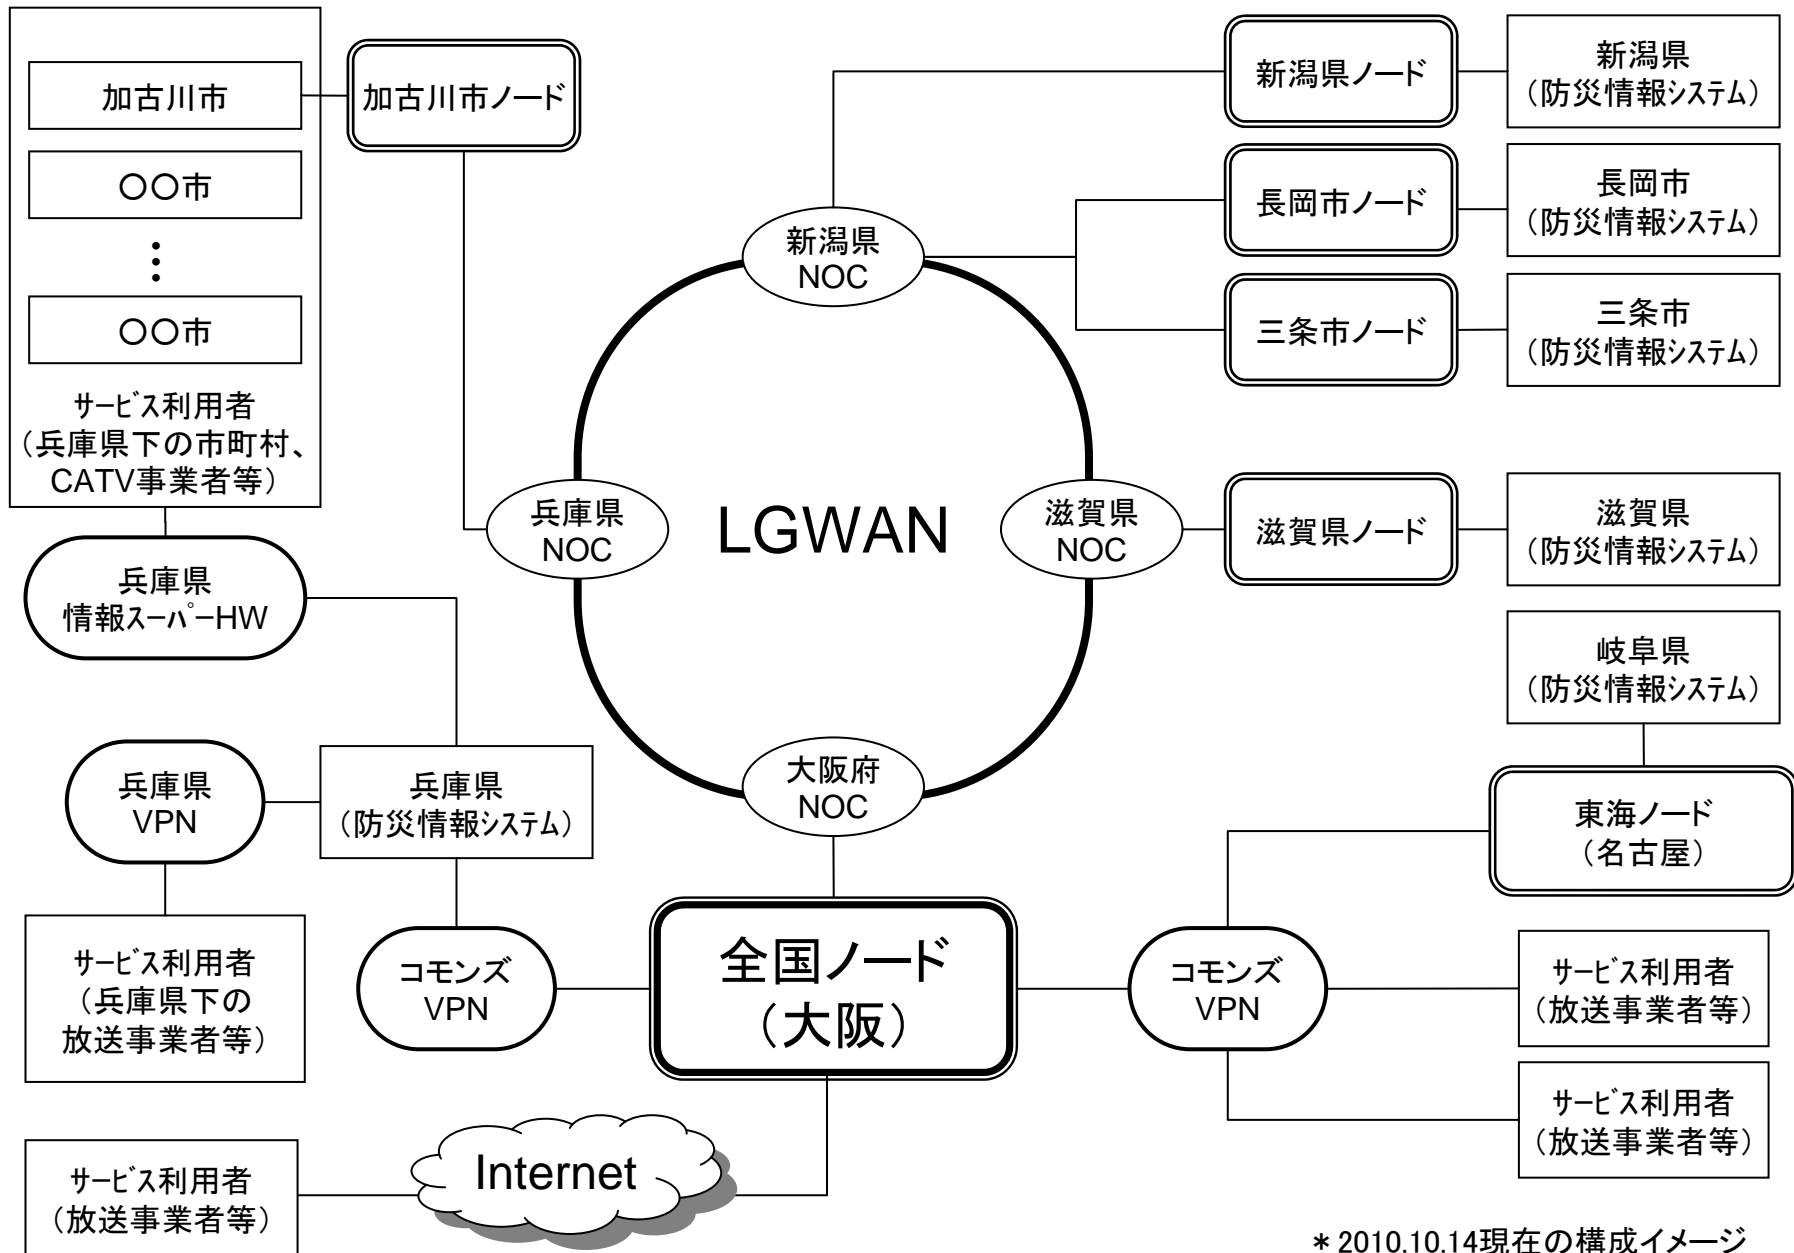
加古川市

〇〇市

⋮

〇〇市

ｻｰﾋﾞｽ利用者（兵庫県下の市町村、CATV事業者等）

加古川市ノード

新潟県ノード

新潟県（防災情報ｼｽﾃﾑ）

長岡市ノード

長岡市（防災情報ｼｽﾃﾑ）

三条市ノード

三条市（防災情報ｼｽﾃﾑ）

新潟県 NOC

兵庫県 NOC

LGWAN

滋賀県 NOC

滋賀県ノード

滋賀県（防災情報ｼｽﾃﾑ）

兵庫県 情報ｽｰﾊﾟｰHW

岐阜県（防災情報ｼｽﾃﾑ）

兵庫県 VPN

兵庫県（防災情報ｼｽﾃﾑ）

大阪府 NOC

東海ノード（名古屋）

ｻｰﾋﾞｽ利用者（兵庫県下の放送事業者等）

コモンズ VPN

全国ノード（大阪）

コモンズ VPN

ｻｰﾋﾞｽ利用者（放送事業者等）

ｻｰﾋﾞｽ利用者（放送事業者等）

ｻｰﾋﾞｽ利用者（放送事業者等）

Internet

＊2010.10.14現在の構成イメージ